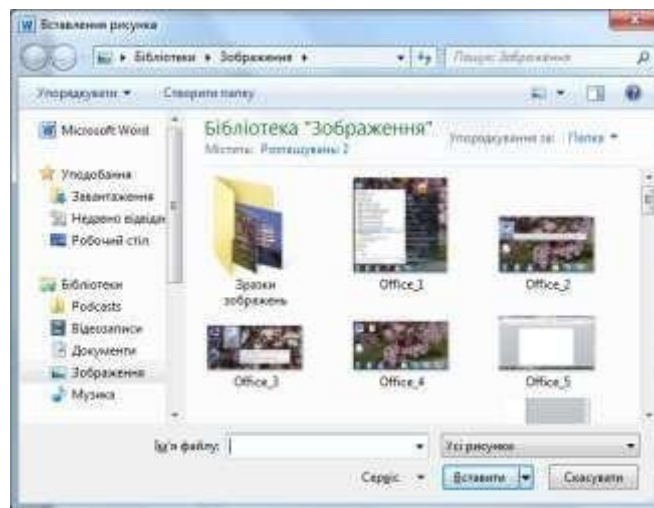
Вставлення рисунка

Бібліотеки ▸ Зображення ▸

Пошук: Зображення

Упорядкувати ▾ Створити папку

Microsoft Word

Уподобання
Завантаження
Недавно відвідан
Робочий стіл

Бібліотеки
Podcasts
Відеозаписи
Документи
Зображення
Музика

Бібліотека "Зображення"
Містить: Розташування: 2

Упорядкування за: Папка ▾

Зразки зображень
Office_1
Office_2
Office_3
Office_4
Office_5

Ім'я файлу:
Усі рисунки
Сервіс ▾
Вставити
Скасувати